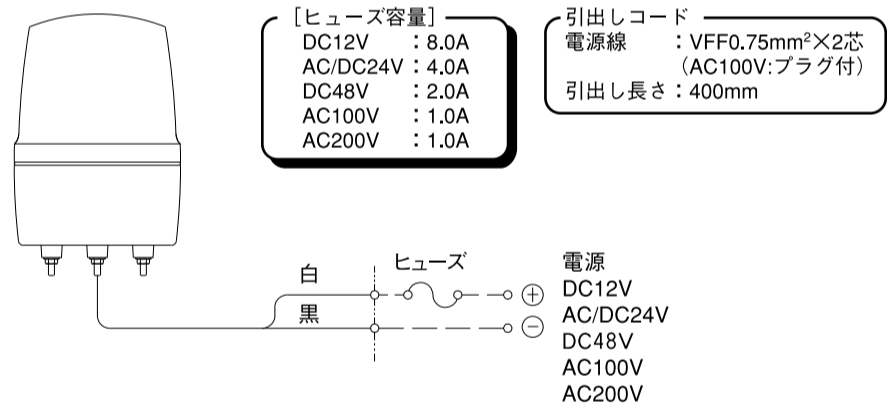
［ヒューズ容量］
DC12V ：8.0A
AC/DC24V ：4.0A
DC48V ：2.0A
AC100V ：1.0A
AC200V ：1.0A

引出しコード
電源線 ：VFF0.75mm$^2$×2芯
(AC100V:プラグ付)
引出し長さ：400mm

白
黒
ヒューズ
$\oplus$
$\ominus$

電源
DC12V
AC/DC24V
DC48V
AC100V
AC200V